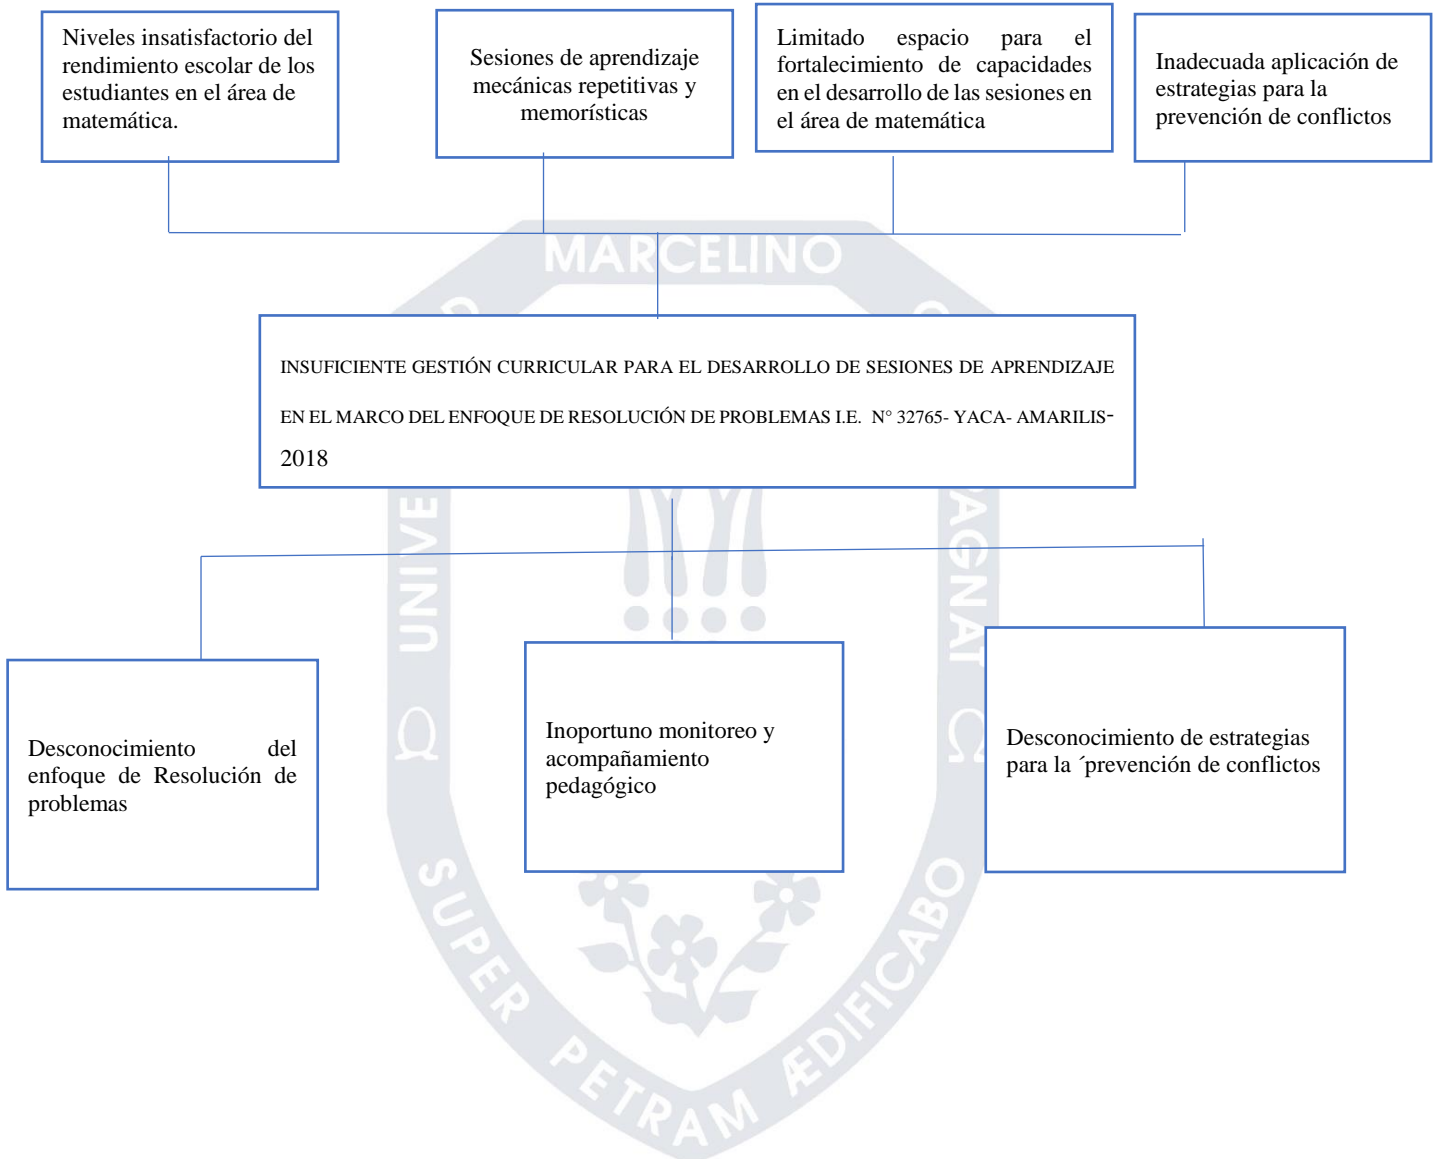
Niveles insatisfactorio del rendimiento escolar de los estudiantes en el área de matemática.

Sesiones de aprendizaje mecánicas repetitivas y memorísticas

Limitado espacio para el fortalecimiento de capacidades en el desarrollo de las sesiones en el área de matemática

Inadecuada aplicación de estrategias para la prevención de conflictos

MARCELINO

INSUFICIENTE GESTIÓN CURRICULAR PARA EL DESARROLLO DE SESIONES DE APRENDIZAJE EN EL MARCO DEL ENFOQUE DE RESOLUCIÓN DE PROBLEMAS I.E. N° 32765- YACA- AMARILIS- 2018

UNIVE

AGNAT

Desconocimiento del enfoque de Resolución de problemas

Inoportuno monitoreo y acompañamiento pedagógico

Desconocimiento de estrategias para la ´prevención de conflictos

SUPER PETRAM ÆDIFICABO